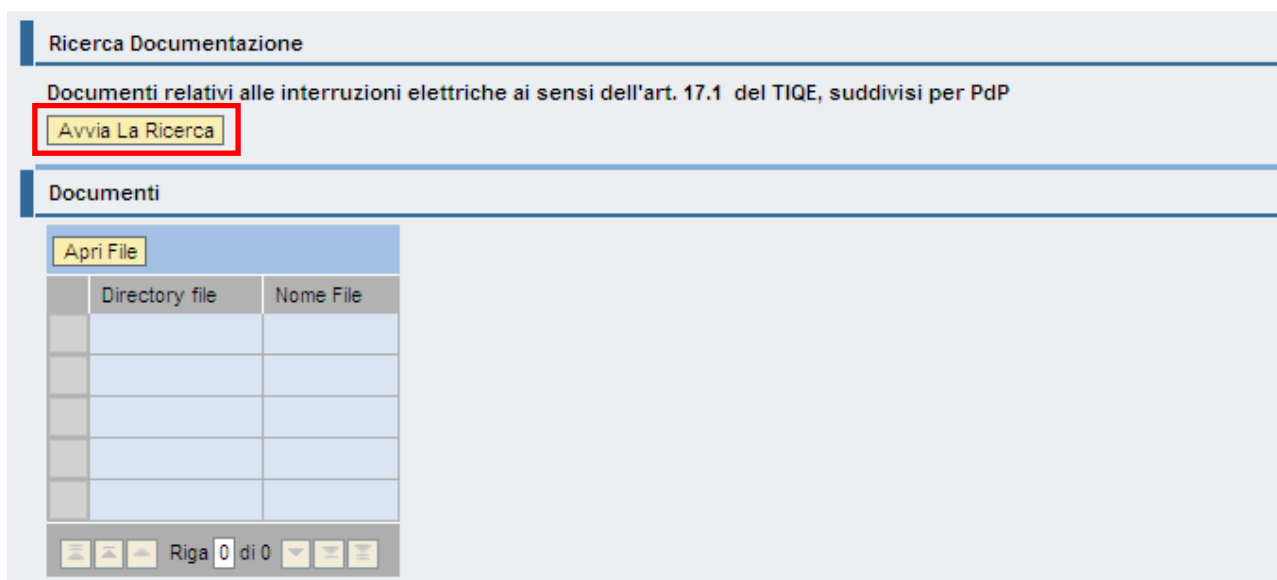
Ricerca Documentazione

Documenti relativi alle interruzioni elettriche ai sensi dell'art. 17.1 del TIQE, suddivisi per PdP

Avvia La Ricerca

Documenti

Apri File

| | Directory file | Nome File |
|---|---|---|
| | | |
| | | |
| | | |
| | | |
| | | |

Riga 0 di 0